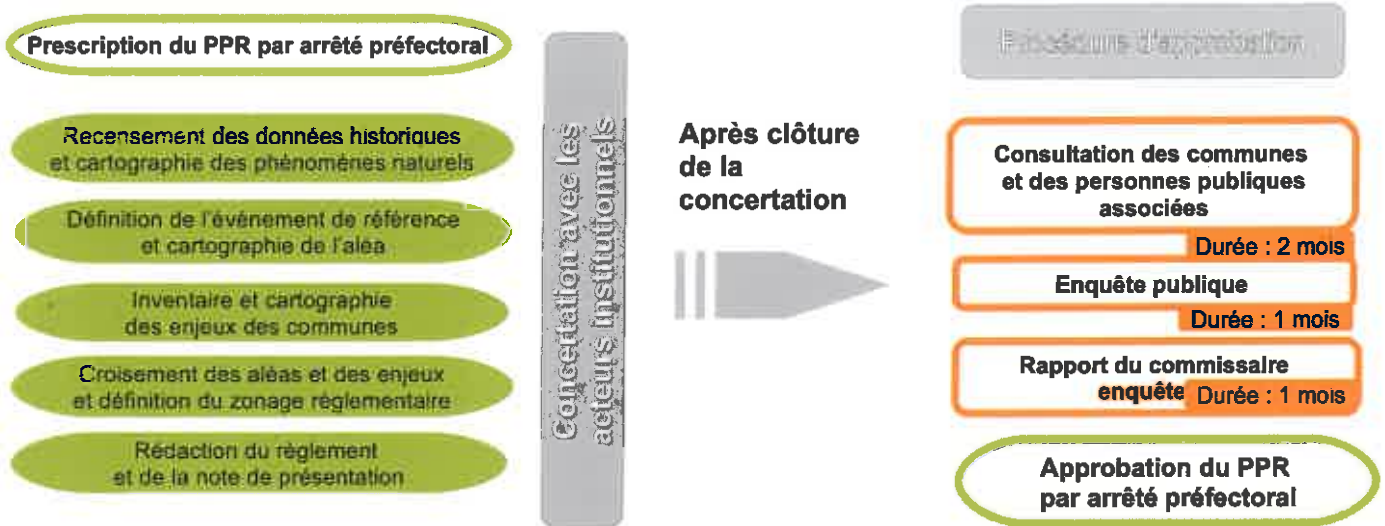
Prescription du PPR par arrêté préfectoral

Recensement des données historiques et cartographie des phénomènes naturels

Définition de l'événement de référence et cartographie de l'aléa

Inventaire et cartographie des enjeux des communes

Croisement des aléas et des enjeux et définition du zonage réglementaire

Rédaction du règlement et de la note de présentation

Concertation avec les acteurs institutionnels

Après clôture de la concertation

Procédure d'approbation

Consultation des communes et des personnes publiques associées

Durée : 2 mois

Enquête publique

Durée : 1 mois

Rapport du commissaire enquête

Durée : 1 mois

Approbation du PPR par arrêté préfectoral